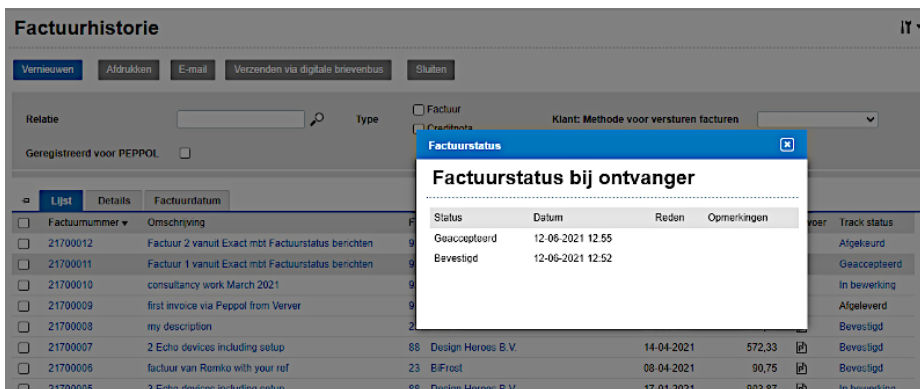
Factuurhistorie

IT

Vernieuwen Afdrukken E-mail Verzenden via digitale brievenbus Sluiten

Relatie

Type

Factuur

Creditnota

Klant: Methode voor versturen facturen

Geregistreerd voor PEPPOL

Lijst Details Factuurdatum

Factuurnummer ▾ Omschrijving

Track status

21700012 Factuur 2 vanuit Exact mbt Factuurstatus berichten 9 Afgekeurd

21700011 Factuur 1 vanuit Exact mbt Factuurstatus berichten 9 Geaccepteerd

21700010 consultancy work March 2021 9 In bewerking

21700009 first invoice via Peppol from Verver 9 Afgeleverd

21700008 my description 2 Bevestigd

21700007 2 Echo devices including setup 88 Design Heroes B.V. 14-04-2021 572,33 Bevestigd

21700006 factuur van Romko with your ref 23 BiFrost 08-04-2021 90,75 Bevestigd

21700005 2 Echo devices including setup 88 Design Heroes B.V. 17-01-2021 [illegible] In bewerking

Factuurstatus

Factuurstatus bij ontvanger

| Status | Datum | Reden | Opmerkingen |
|---|---|---|---|
| Geaccepteerd | 12-06-2021 12:55 | | |
| Bevestigd | 12-06-2021 12:52 | | |